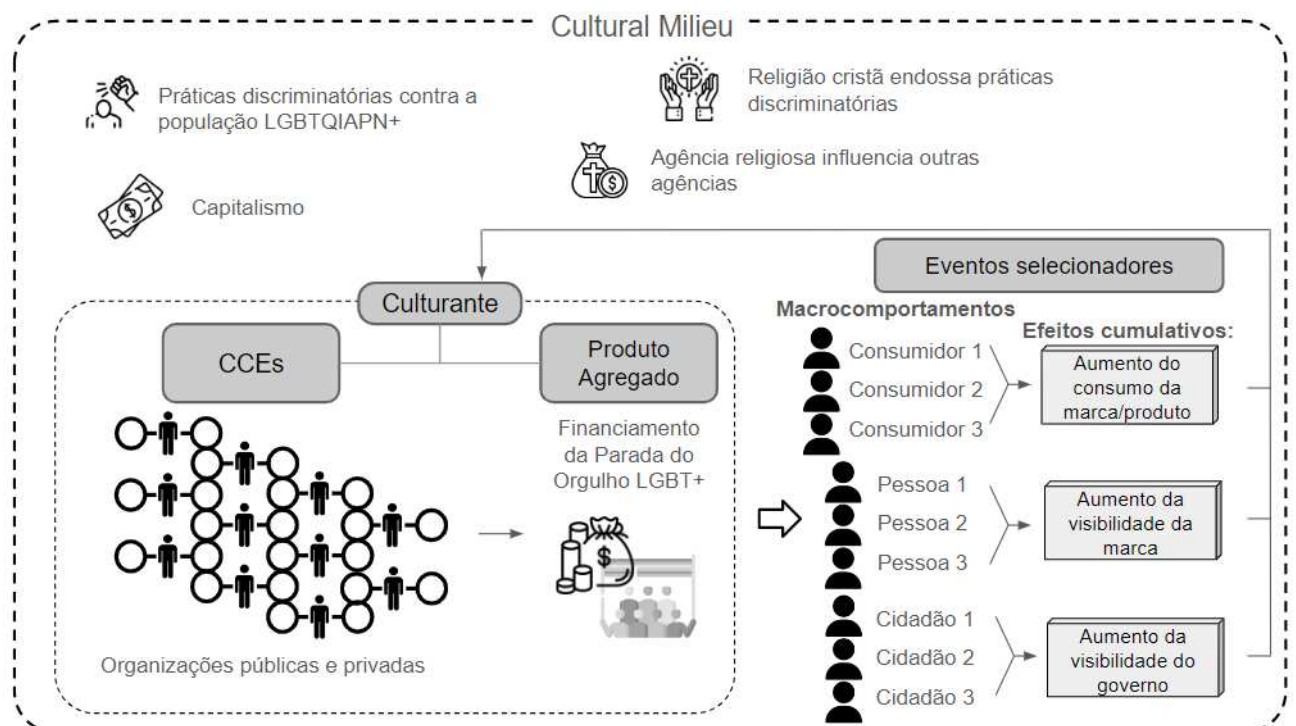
Cultural Milieu

Práticas discriminatórias contra a população LGBTQIAPN+

Religião cristã endossa práticas discriminatórias

Agência religiosa influencia outras agências

Capitalismo

Eventos selecionadores

Culturante

CCEs

Produto Agregado

Financiamento da Parada do Orgulho LGBT+

Organizações públicas e privadas

Macrocomportamentos

Efeitos cumulativos:

Consumidor 1
Consumidor 2
Consumidor 3

Aumento do consumo da marca/produto

Pessoa 1
Pessoa 2
Pessoa 3

Aumento da visibilidade da marca

Cidadão 1
Cidadão 2
Cidadão 3

Aumento da visibilidade do governo